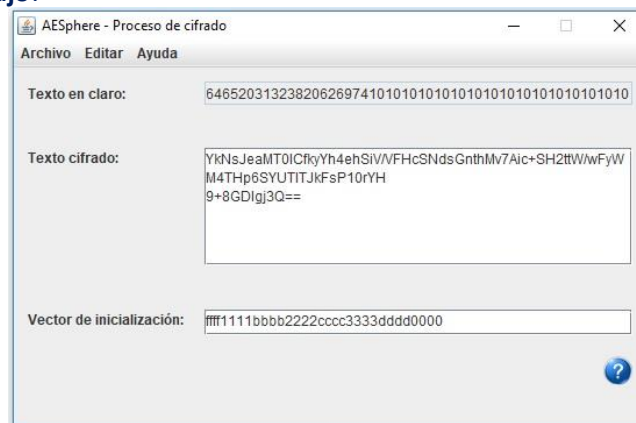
AESphere - Proceso de cifrado

Archivo Editar Ayuda

Texto en claro: 6465203132382062697410101010101010101010101010101010

Texto cifrado: YkNsJeaMT0ICfkyYh4ehSiV/VFHcSNdsGnthMv7Aic+SH2ttW/wFyWM4THp6SYUTITJkFsP10rYH
9+8GDIgj3Q==

Vector de inicialización: ffff1111bbbb2222cccc3333dddd0000

?